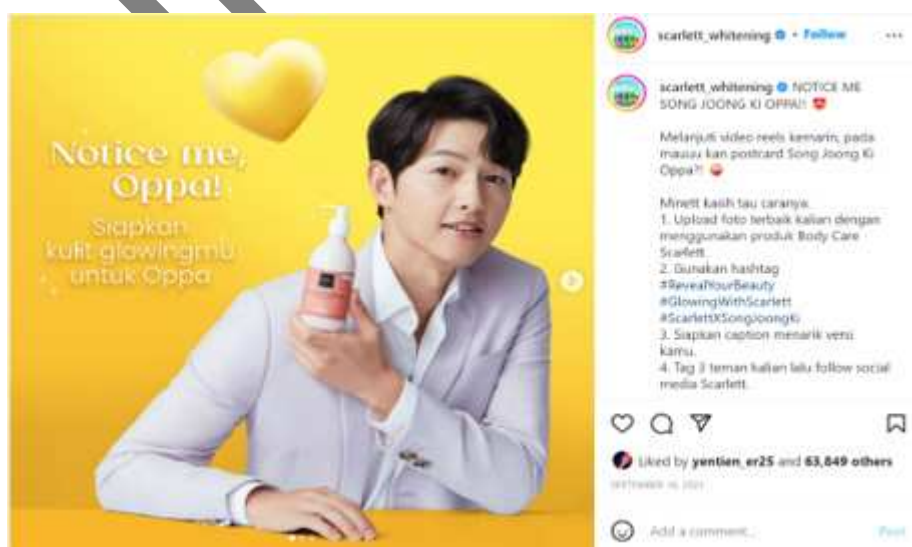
Notice me, Oppa!
Siapkan kulit glowingmu untuk Oppa

scarlett_whitening • Follow ...

scarlett_whitening NOTICE ME SONG JOONG KI OPPA!! 😍

Melanjuti video reels kemarin, pada mauuu kan postcard Song Joong Ki Oppa?! 😜

Minett kasih tau caranya:
1. Upload foto terbaik kalian dengan menggunakan produk Body Care Scarlett.
2. Gunakan hashtag #RevealYourBeauty #GlowingWithScarlett #ScarlettXSongJoongKi
3. Siapkan caption menarik versi kamu.
4. Tag 3 teman kalian lalu follow social media Scarlett.

Liked by yentien_er25 and 63,849 others
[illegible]

Add a comment... Post